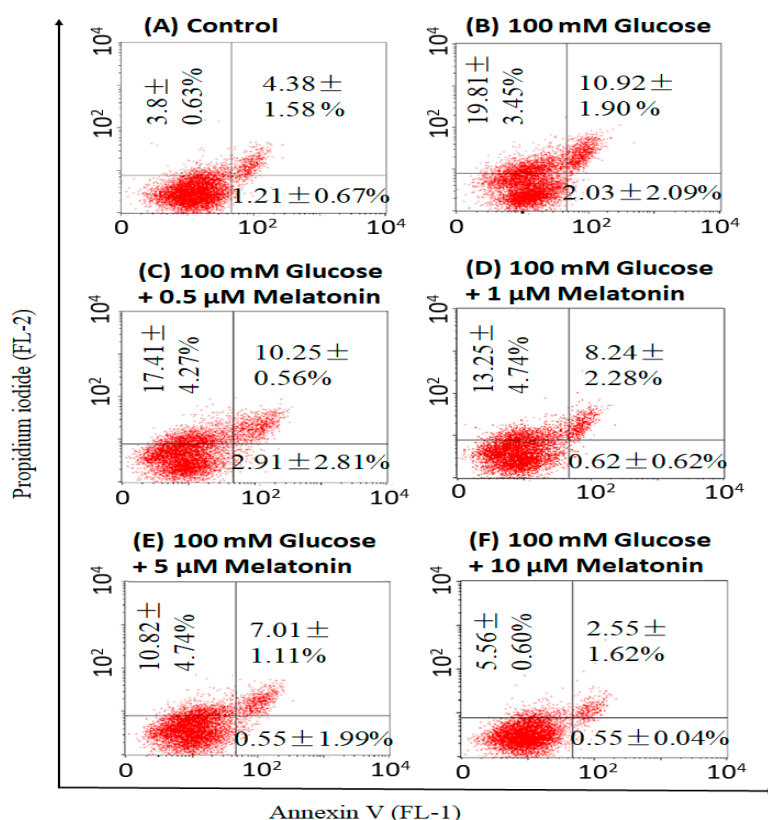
(A) Control

$10^4$
$10^2$
3.8 ± 0.63%
4.38 ± 1.58%
1.21 ± 0.67%
0
$10^2$
$10^4$

(B) 100 mM Glucose

$10^4$
$10^2$
19.81 ± 3.45%
10.92 ± 1.90%
2.03 ± 2.09%
0
$10^2$
$10^4$

(C) 100 mM Glucose + 0.5 μM Melatonin

$10^4$
$10^2$
17.41 ± 4.27%
10.25 ± 0.56%
2.91 ± 2.81%
0
$10^2$
$10^4$

(D) 100 mM Glucose + 1 μM Melatonin

$10^4$
$10^2$
13.25 ± 4.74%
8.24 ± 2.28%
0.62 ± 0.62%
0
$10^2$
$10^4$

(E) 100 mM Glucose + 5 μM Melatonin

$10^4$
$10^2$
10.82 ± 4.74%
7.01 ± 1.11%
0.55 ± 1.99%
0
$10^2$
$10^4$

(F) 100 mM Glucose + 10 μM Melatonin

$10^4$
$10^2$
5.56 ± 0.60%
2.55 ± 1.62%
0.55 ± 0.04%
0
$10^2$
$10^4$

Propidium iodide (FL-2)

Annexin V (FL-1)